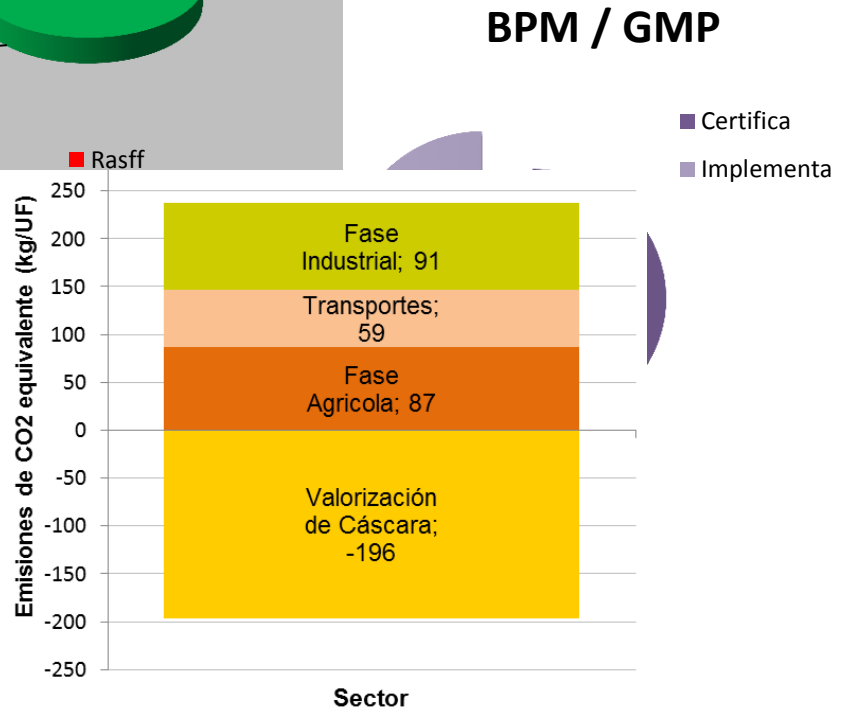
BPM / GMP

Certifica
Implementa

Rasff

250
200
150
100
50
0
-50
-100
-150
-200
-250

Emisiones de CO2 equivalente (kg/UF)

Fase Industrial; 91

Transportes; 59

Fase Agricola; 87

Valorización de Cáscara; -196

Sector